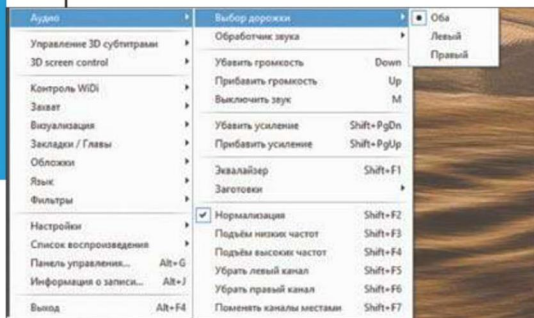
Аудио
Управление 3D субтитрами
3D screen control
Контроль WiDi
Захват
Визуализация
Закладки / Главы
Обложки
Язык
Фильтры
Настройки
Список воспроизведения
Панель управления... Alt+G
Информация о записи... Alt+J
Выход Alt+F4

Выбор дорожки
Обработчик звука
Убавить громкость Down
Прибавить громкость Up
Выключить звук M
Убавить усиление Shift+PgDn
Прибавить усиление Shift+PgUp
Эквалайзер Shift+F1
Заготовки
Нормализация Shift+F2
Подъём низких частот Shift+F3
Подъём высоких частот Shift+F4
Убрать левый канал Shift+F5
Убрать правый канал Shift+F6
Поменять каналы местами Shift+F7

Оба
Левый
Правый